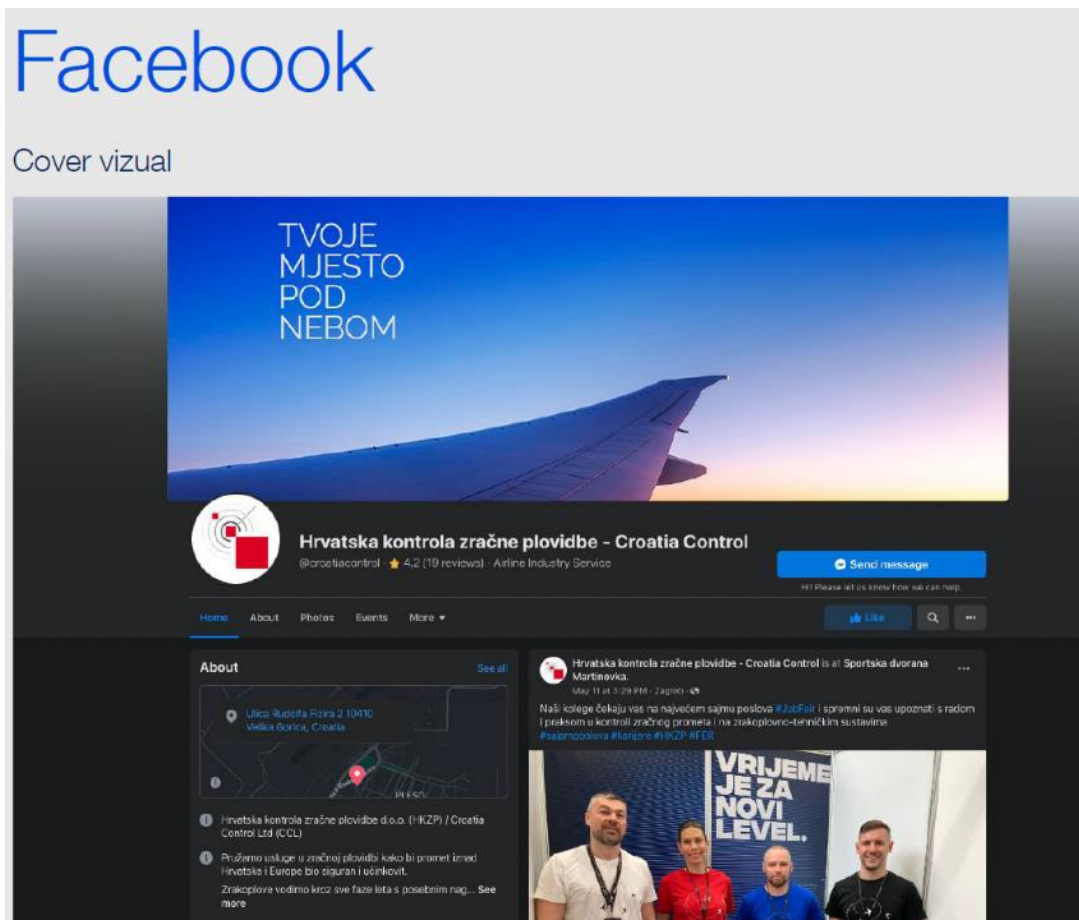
Facebook

Cover vizual

TVOJE MJESTO POD NEBOM

Hrvatska kontrola zračne plovidbe - Croatia Control

@croatiacontrol · ★ 4,2 (19 reviews) · Airline Industry Service

Send message

Hi! Please let us know how we can help.

Home About Photos Events More ▾

Like

About

See all

Ulica Rudolfa Fizira 2 10410 Velika Gorica, Croatia

PLESO

Hrvatska kontrola zračne plovidbe d.o.o. (HKZP) / Croatia Control Ltd (CCL)

Pružamo usluge u zračnoj plovidbi kako bi promet između Hrvatske i Europe bio siguran i učinkovit.

Zrakoplove vodimo kroz sve faze leta s posebnim nag... See more

Hrvatska kontrola zračne plovidbe - Croatia Control is at Sportska dvorana Martinovka.

May 11 at 3:29 PM · Zagreb ·

Naši kolege čekaju vas na najvećem sajmu poslova #JobFair i spremni su vas upoznati s radom i praksom u kontroli zračnog prometa i na zrakoplovno-tehničkim sustavima

#sajamposlova #karijera #HKZP #FER

VRIJEME JE ZA NOVI LEVEL.